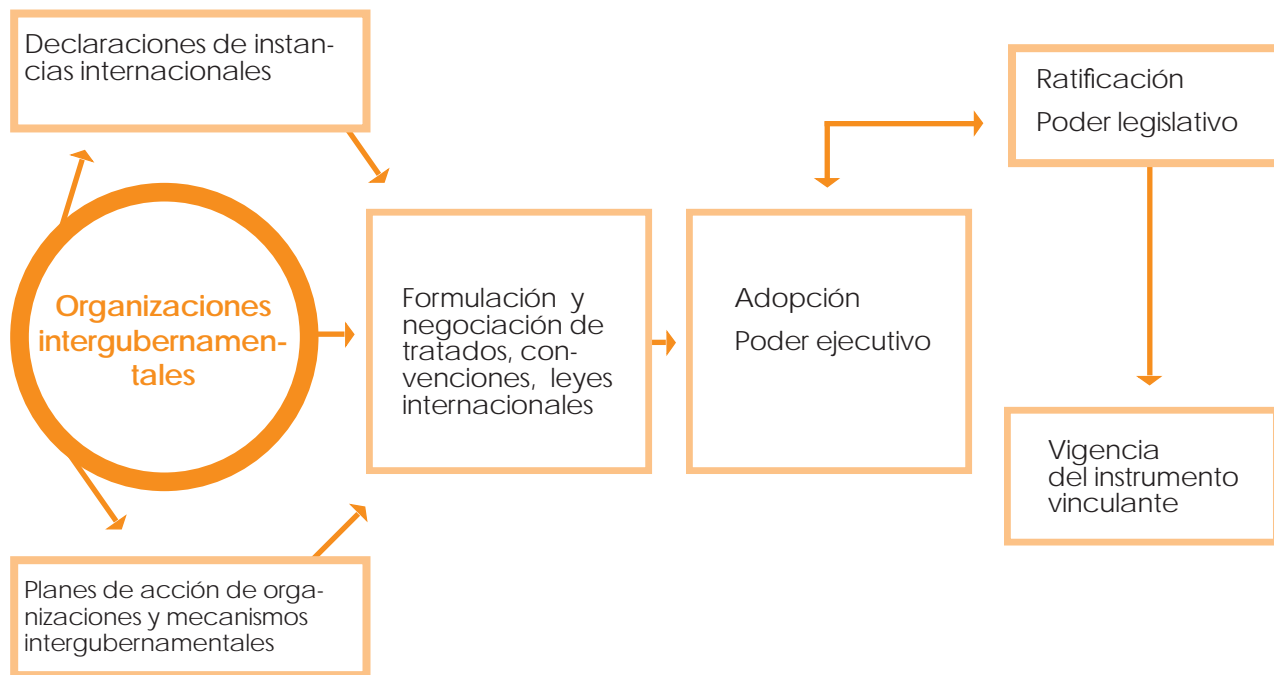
Declaraciones de instancias internacionales

Organizaciones intergubernamentales

Planes de acción de organizaciones y mecanismos intergubernamentales

Formulación y negociación de tratados, convenciones, leyes internacionales

Adopción

Poder ejecutivo

Ratificación

Poder legislativo

Vigencia del instrumento vinculante